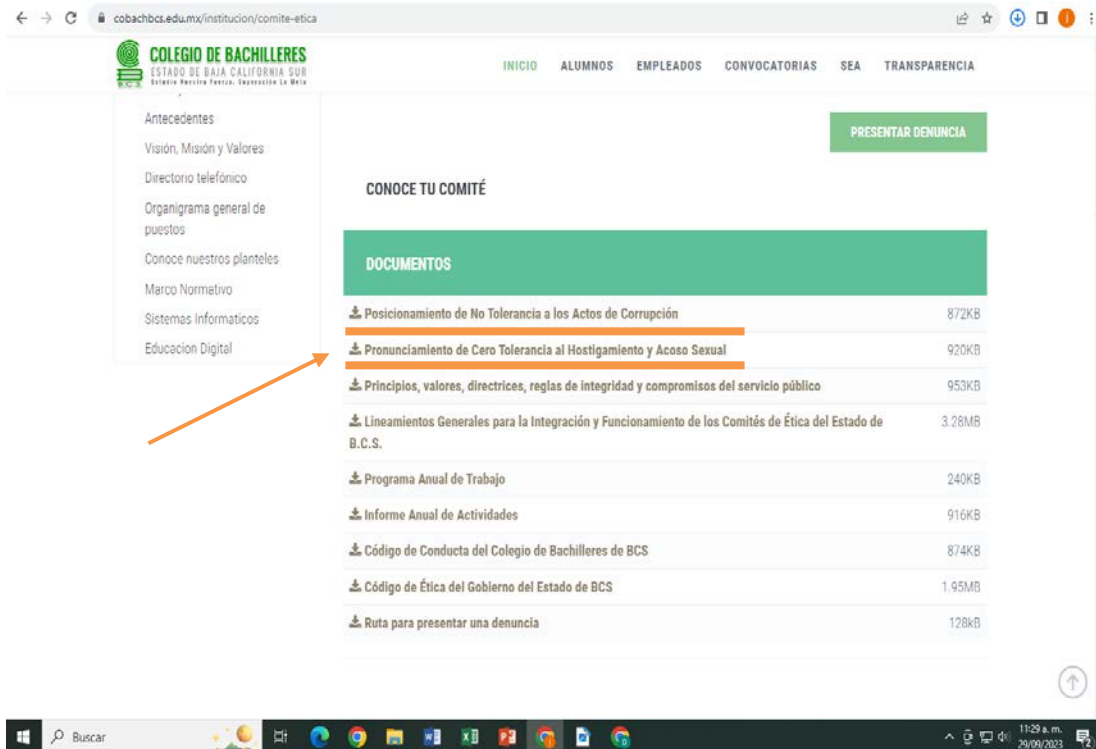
cobachbcs.edu.mx/institucion/comite-etica

COLEGIO DE BACHILLERES
ESTADO DE BAJA CALIFORNIA SUR
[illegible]
B.C.S.

INICIO ALUMNOS EMPLEADOS CONVOCATORIAS SEA TRANSPARENCIA

Antecedentes
Visión, Misión y Valores
Directorio telefónico
Organigrama general de puestos
Conoce nuestros planteles
Marco Normativo
Sistemas Informaticos
Educacion Digital

PRESENTAR DENUNCIA

CONOCE TU COMITÉ

DOCUMENTOS

| | |
|---|---|
| Posicionamiento de No Tolerancia a los Actos de Corrupción | 872KB |
| Pronunciamiento de Cero Tolerancia al Hostigamiento y Acoso Sexual | 920KB |
| Principios, valores, directrices, reglas de integridad y compromisos del servicio público | 953KB |
| Lineamientos Generales para la Integración y Funcionamiento de los Comités de Ética del Estado de B.C.S. | 3.28MB |
| Programa Anual de Trabajo | 240KB |
| Informe Anual de Actividades | 916KB |
| Código de Conducta del Colegio de Bachilleres de BCS | 874KB |
| Código de Ética del Gobierno del Estado de BCS | 1.95MB |
| Ruta para presentar una denuncia | 128kB |

Buscar

11:29 a. m.
29/09/2023